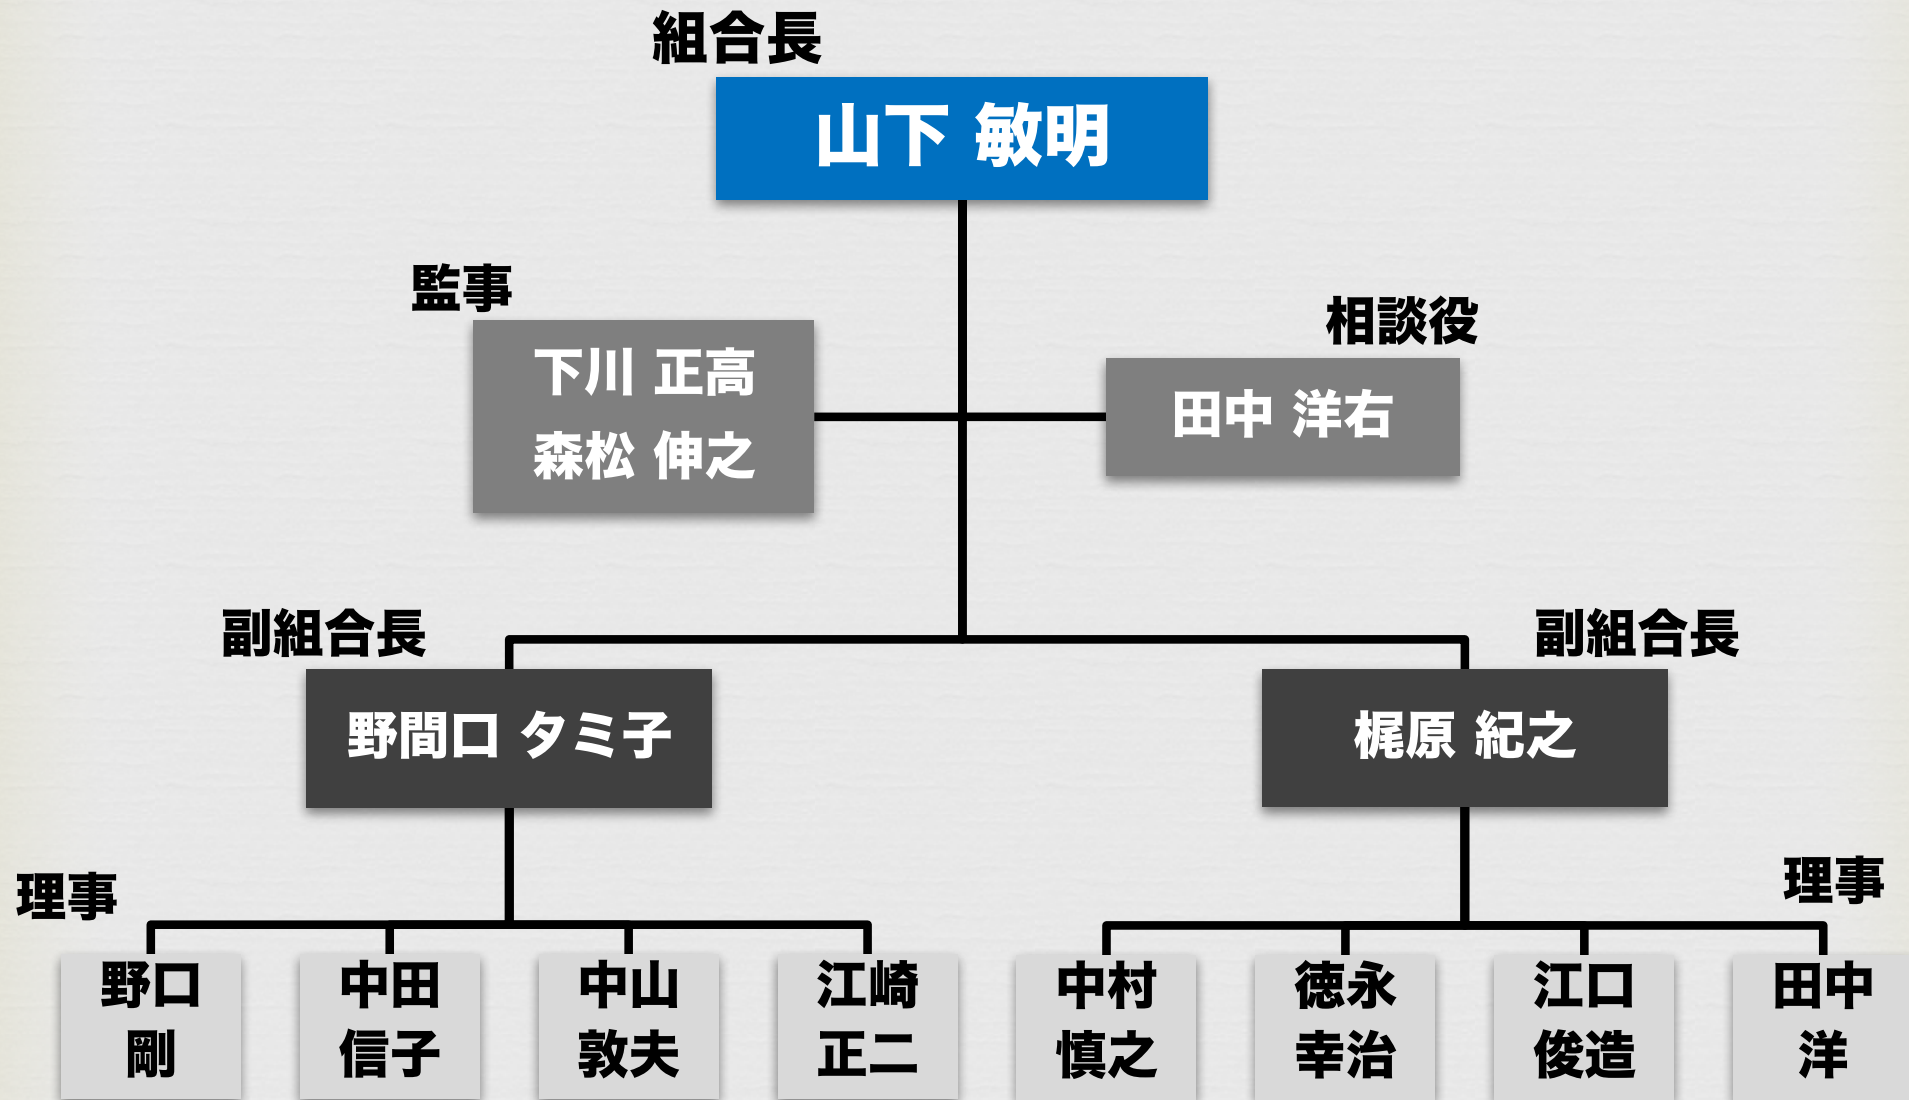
組合長

山下 敏明

監事

下川 正高
森松 伸之

相談役

田中 洋右

副組合長

野間口 タミ子

副組合長

梶原 紀之

理事

野口
剛

中田
信子

中山
敦夫

江崎
正二

理事

中村
慎之

徳永
幸治

江口
俊造

田中
洋